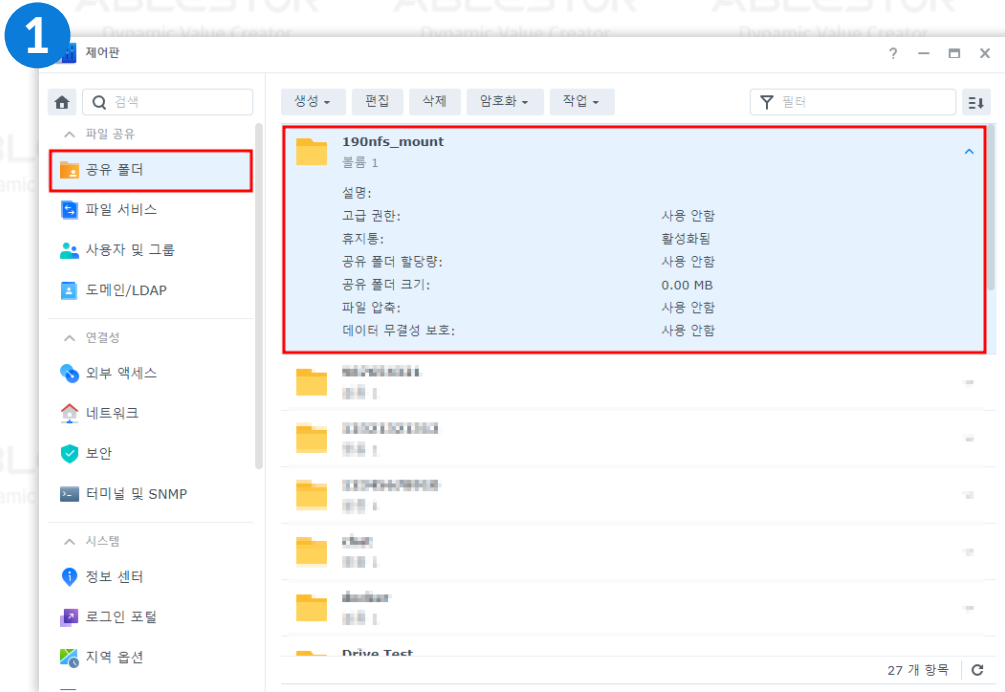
1

ABLESTOR Dynamic Value Creator

제어판

? — □ ✕

검색

파일 공유

공유 폴더

파일 서비스

사용자 및 그룹

도메인/LDAP

연결성

외부 액세스

네트워크

보안

터미널 및 SNMP

시스템

정보 센터

로그인 포털

지역 옵션

생성 ▾ 편집 삭제 암호화 ▾ 작업 ▾

필터

190nfs_mount
볼륨 1

| | |
|---|---|
| 설명: | |
| 고급 권한: | 사용 안함 |
| 휴지통: | 활성화됨 |
| 공유 폴더 할당량: | 사용 안함 |
| 공유 폴더 크기: | 0.00 MB |
| 파일 압축: | 사용 안함 |
| 데이터 무결성 보호: | 사용 안함 |

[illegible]

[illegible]

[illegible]

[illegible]

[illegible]

Drive Test

27 개 항목